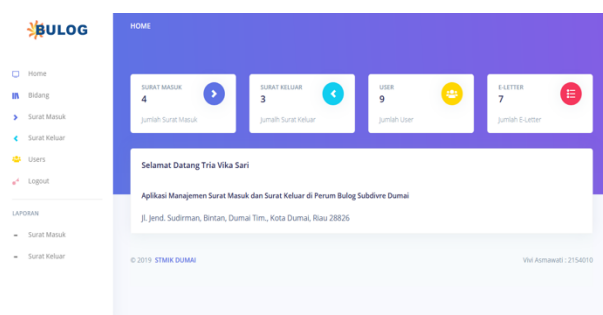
BULOG

Home
Bidang
Surat Masuk
Surat Keluar
Users
Logout

LAPORAN
Surat Masuk
Surat Keluar

HOME

SURAT MASUK
4
Jumlah Surat Masuk

SURAT KELUAR
3
Jumlah Surat Keluar

USER
9
Jumlah User

E-LETTER
7
Jumlah E-Letter

Selamat Datang Tria Vika Sari

Aplikasi Manajemen Surat Masuk dan Surat Keluar di Perum Bulog Subdivre Dumai

Jl. Jend. Sudirman, Bintan, Dumai Tim., Kota Dumai, Riau 28826

© 2019 STMIK DUMAI

Visi Asmawati : 2154010